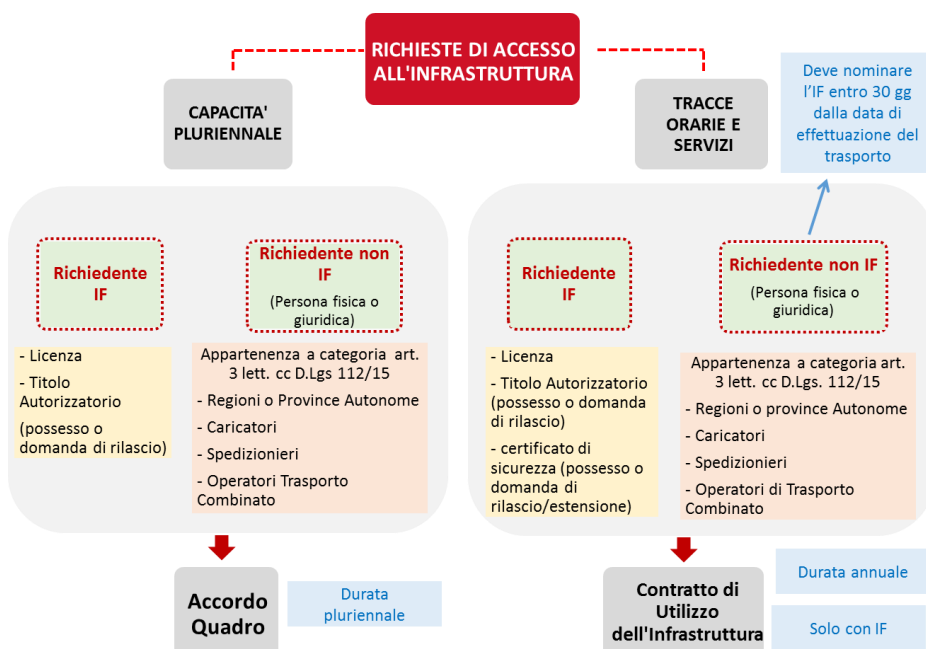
RICHIESTE DI ACCESSO ALL'INFRASTRUTTURA

CAPACITA' PLURIENNALE

Richiedente IF

- Licenza
- Titolo Autorizzatorio
(possesso o domanda di rilascio)

Richiedente non IF
(Persona fisica o giuridica)

Appartenenza a categoria art. 3 lett. cc D.Lgs 112/15
- Regioni o Province Autonome
- Caricatori
- Spedizionieri
- Operatori Trasporto Combinato

Accordo Quadro

Durata pluriennale

TRACCE ORARIE E SERVIZI

Deve nominare l'IF entro 30 gg dalla data di effettuazione del trasporto

Richiedente IF

- Licenza
- Titolo Autorizzatorio (possesso o domanda di rilascio)
- certificato di sicurezza (possesso o domanda di rilascio/estensione)

Richiedente non IF
(Persona fisica o giuridica)

Appartenenza a categoria art. 3 lett. cc D.Lgs. 112/15
- Regioni o province Autonome
- Caricatori
- Spedizionieri
- Operatori di Trasporto Combinato

Contratto di Utilizzo dell'Infrastruttura

Durata annuale

Solo con IF